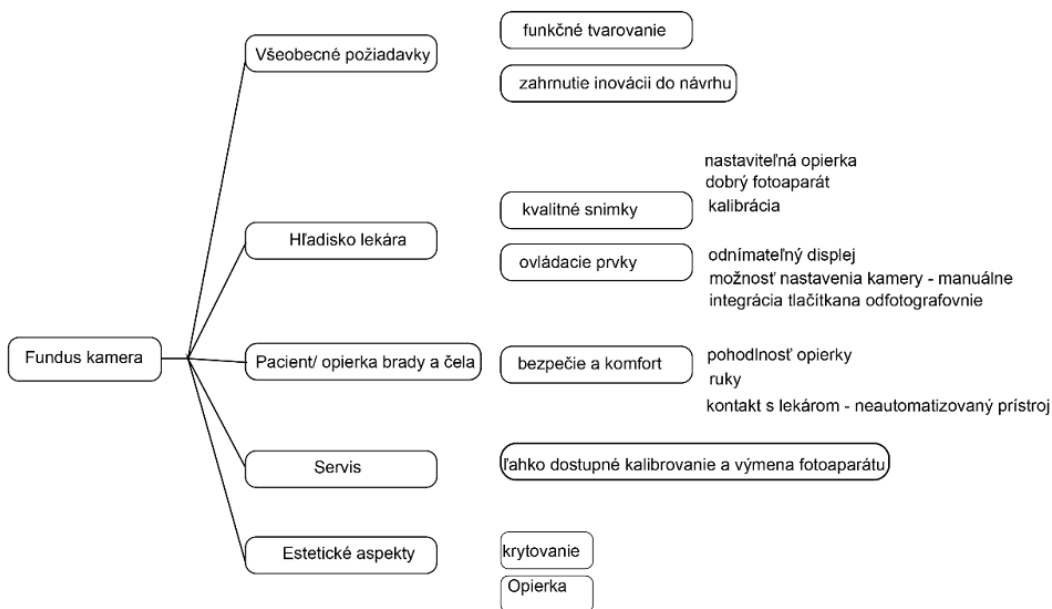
Fundus kamera

Všeobecné požiadavky

funkčné tvarovanie

zahrnutie inovácii do návrhu

Hľadisko lekára

kvalitné snimky

nastaviteľná opierka
dobrý fotoaparát
kalibrácia

ovládacie prvky

odnímateľný displej
možnosť nastavenia kamery - manuálne
integrácia tlačítkana odfotografovnie

Pacient/ opierka brady a čela

bezpečie a komfort

pohodlnosť opierky
ruky
kontakt s lekárom - neautomatizovaný prístroj

Servis

ľahko dostupné kalibrovanie a výmena fotoaparátu

Estetické aspekty

krytovanie

Opierka